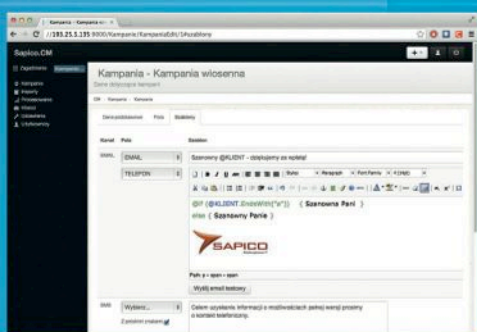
Kampania - Kampania wi
//193.25.5.135:9000/Kampanie/KampaniaEdit/1#szablony

Sapico.CM

Zgłoszenia Kampanie

Kampanie
Klienci
Produkty
Wiadomości
Ustawienia
Użytkownicy

Kampania - Kampania wiosenna
Dane dotyczące kampanii

CM › Kampanie › Kampania

Dane podstawowe Pola Szablony

Kanał Pole Szablon

EMAIL EMAIL Szanowny @KLIENT - dziękujemy za wpłatę!

TELEFON

Styles Paragraph Font Family 4 (14pt)

@if (@KLIENT.EndsWith("a"))  { Szanowna Pani }
else { Szanowny Panie }

SAPICO

Path: p » span » span

Wyślij email testowy

SMS Wybierz... Celem uzyskania informacji o możliwościach pełnej wersji prosimy o kontakt telefoniczny.